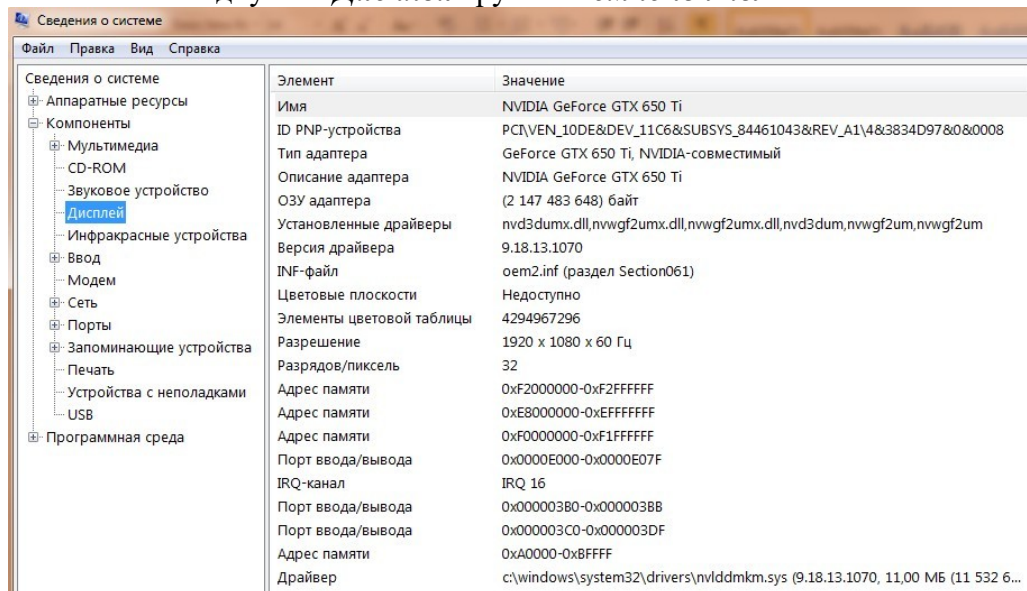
Сведения о системе

Файл Правка Вид Справка

Сведения о системе
Аппаратные ресурсы
Компоненты
Мультимедиа
CD-ROM
Звуковое устройство
Дисплей
Инфракрасные устройства
Ввод
Модем
Сеть
Порты
Запоминающие устройства
Печать
Устройства с неполадками
USB
Программная среда

| Элемент | Значение |
|---|---|
| Имя | NVIDIA GeForce GTX 650 Ti |
| ID PNP-устройства | PCI\VEN_10DE&DEV_11C6&SUBSYS_84461043&REV_A1\4&3834D97&0&0008 |
| Тип адаптера | GeForce GTX 650 Ti, NVIDIA-совместимый |
| Описание адаптера | NVIDIA GeForce GTX 650 Ti |
| ОЗУ адаптера | (2 147 483 648) байт |
| Установленные драйверы | nvd3dumx.dll,nvwgf2umx.dll,nvwgf2umx.dll,nvd3dum,nvwgf2um,nvwgf2um |
| Версия драйвера | 9.18.13.1070 |
| INF-файл | oem2.inf (раздел Section061) |
| Цветовые плоскости | Недоступно |
| Элементы цветовой таблицы | 4294967296 |
| Разрешение | 1920 x 1080 x 60 Гц |
| Разрядов/пиксель | 32 |
| Адрес памяти | 0xF2000000-0xF2FFFFFF |
| Адрес памяти | 0xE8000000-0xEFFFFFFF |
| Адрес памяти | 0xF0000000-0xF1FFFFFF |
| Порт ввода/вывода | 0x0000E000-0x0000E07F |
| IRQ-канал | IRQ 16 |
| Порт ввода/вывода | 0x000003B0-0x000003BB |
| Порт ввода/вывода | 0x000003C0-0x000003DF |
| Адрес памяти | 0xA0000-0xBFFFF |
| Драйвер | c:\windows\system32\drivers\nvlddmkm.sys (9.18.13.1070, 11,00 МБ (11 532 6... |